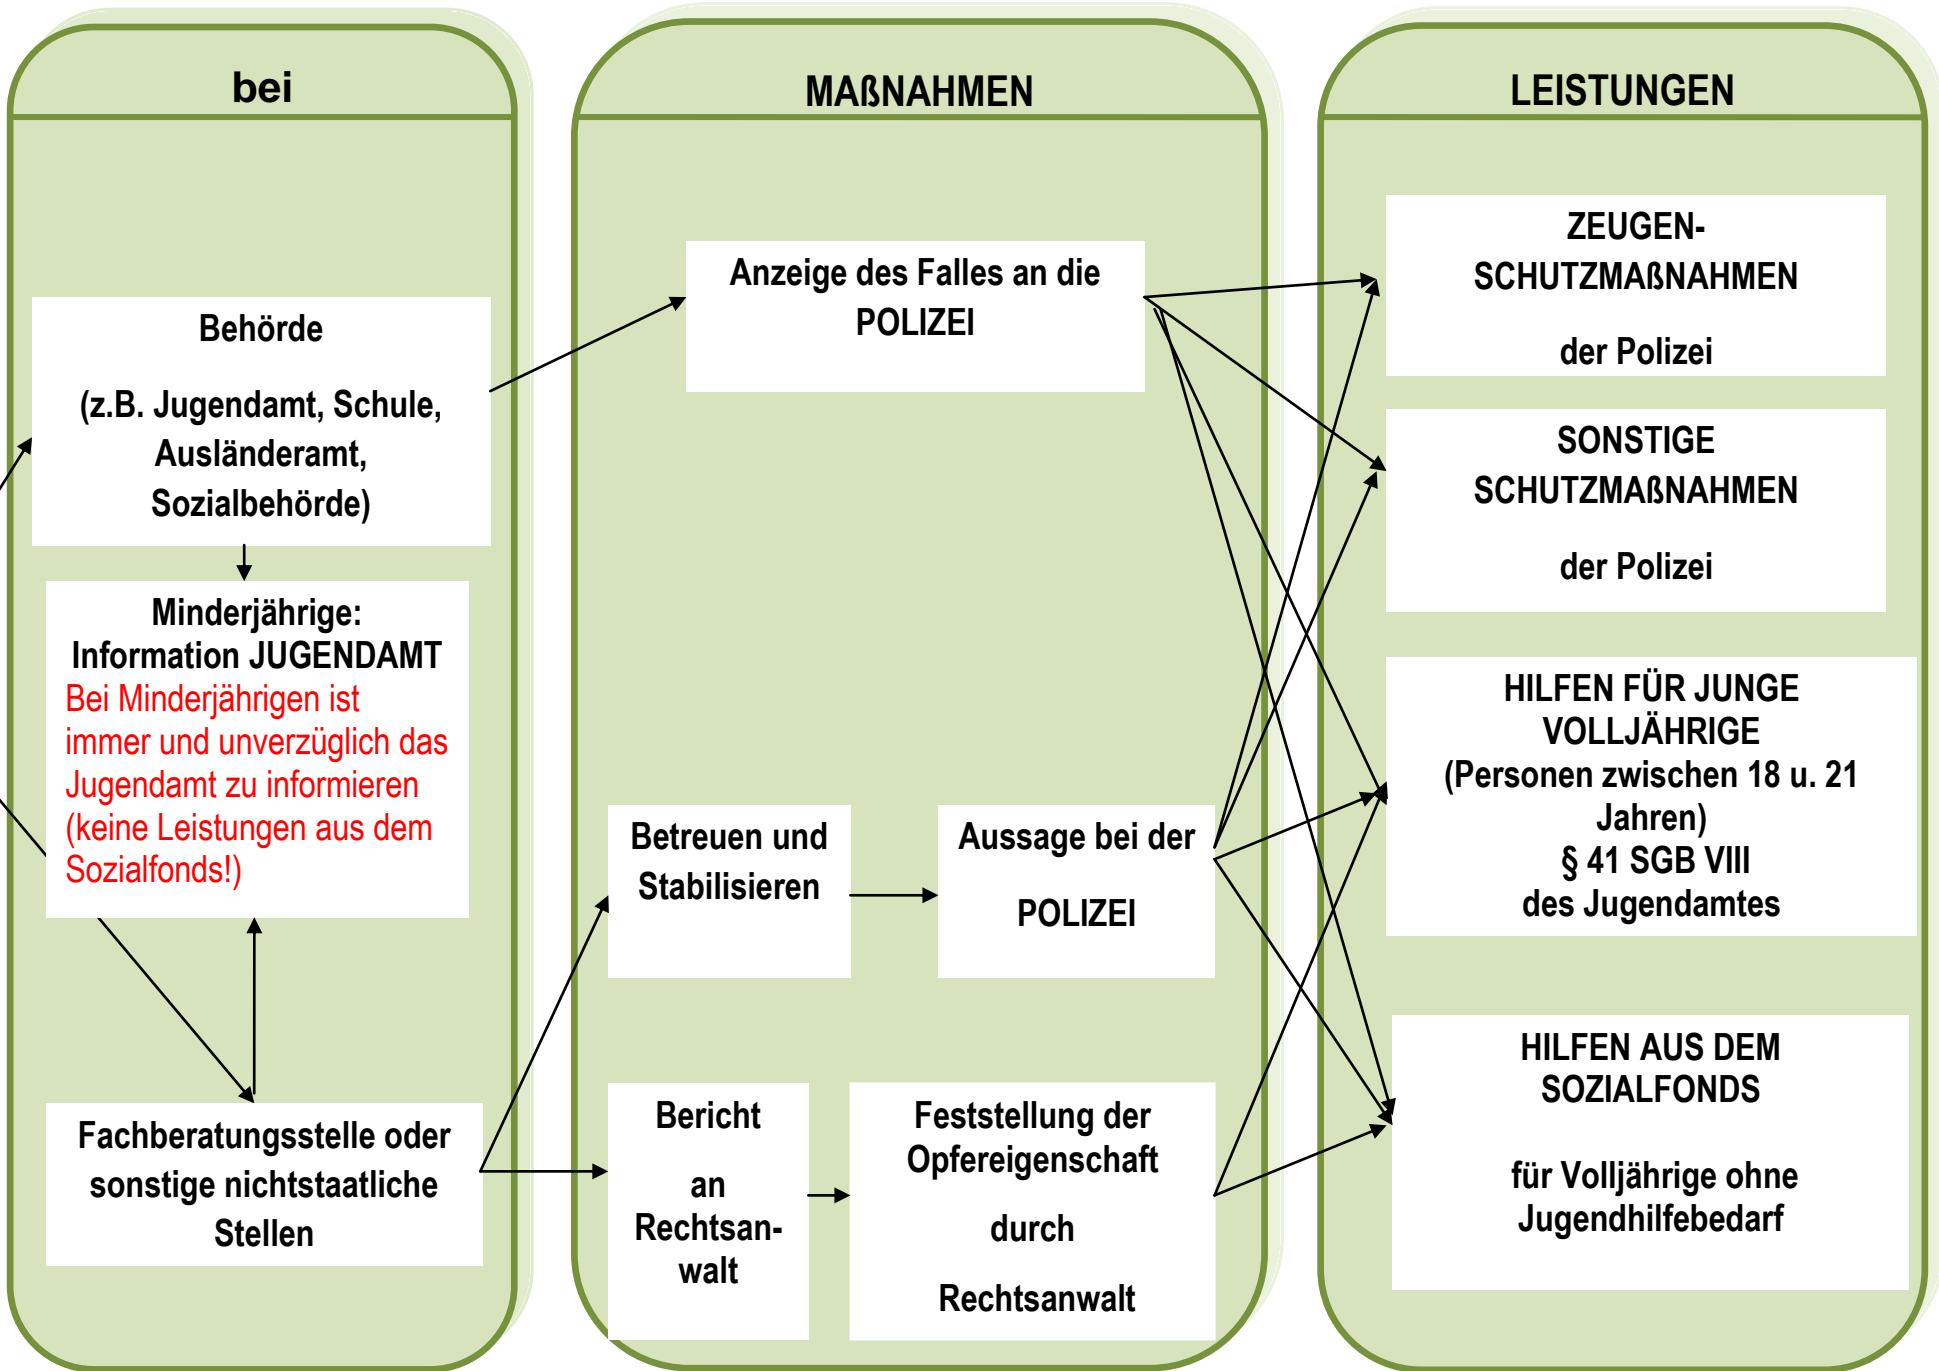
bei

Behörde

(z.B. Jugendamt, Schule, Ausländeramt, Sozialbehörde)

Minderjährige: Information JUGENDAMT
Bei Minderjährigen ist immer und unverzüglich das Jugendamt zu informieren (keine Leistungen aus dem Sozialfonds!)

Fachberatungsstelle oder sonstige nichtstaatliche Stellen

MAßNAHMEN

Anzeige des Falles an die POLIZEI

Betreuen und Stabilisieren

Aussage bei der POLIZEI

Bericht an Rechtsanwalt

Feststellung der Opfereigenschaft durch Rechtsanwalt

LEISTUNGEN

ZEUGEN-SCHUTZMAßNAHMEN

der Polizei

SONSTIGE SCHUTZMAßNAHMEN

der Polizei

HILFEN FÜR JUNGE VOLLJÄHRIGE (Personen zwischen 18 u. 21 Jahren)
§ 41 SGB VIII
des Jugendamtes

HILFEN AUS DEM SOZIALFONDS

für Volljährige ohne Jugendhilfebedarf